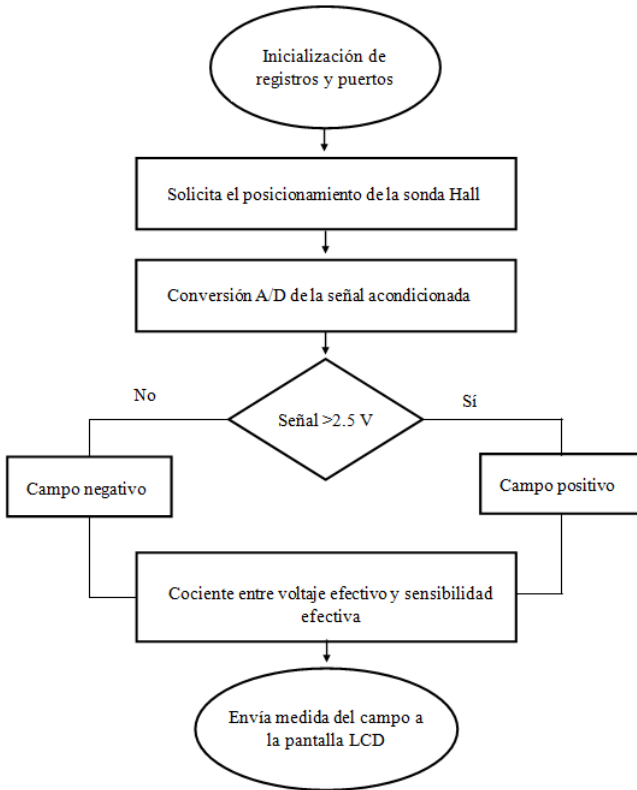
Inicialización de registros y puertos

Solicita el posicionamiento de la sonda Hall

Conversión A/D de la señal acondicionada

No

Señal >2.5 V

Sí

Campo negativo

Campo positivo

Cociente entre voltaje efectivo y sensibilidad efectiva

Envía medida del campo a la pantalla LCD